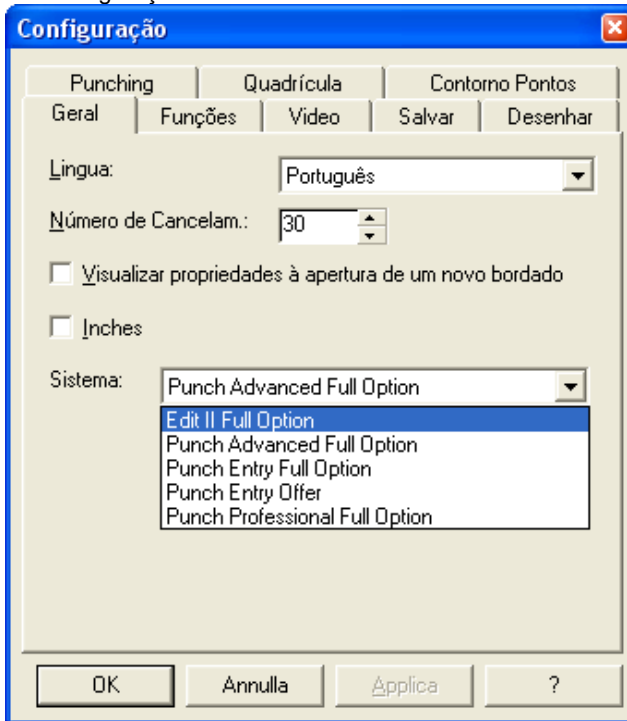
Configuração

Punching | Quadrícula | Contorno Pontos
Geral | Funções | Video | Salvar | Desenhar

Lingua: Português

Número de Cancelam.: 30

Visualizar propriedades à apertura de um novo bordado

Inches

Sistema: Punch Advanced Full Option

Edit II Full Option
Punch Advanced Full Option
Punch Entry Full Option
Punch Entry Offer
Punch Professional Full Option

OK | Annulla | Applica | ?